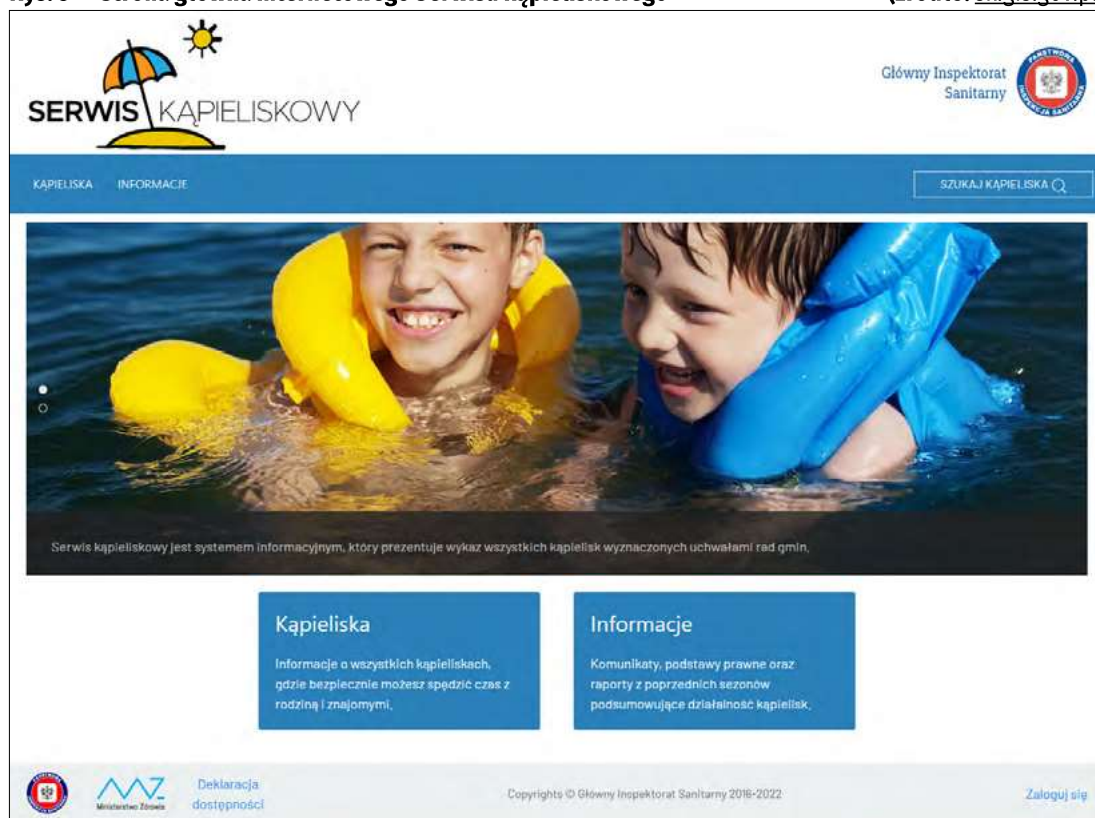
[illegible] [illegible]

SERWIS KĄPIELISKOWY

Główny Inspektorat Sanitarny

PAŃSTWOWA INSPEKCJA SANITARNA

KĄPIELISKA INFORMACJE

SZUKAJ KĄPIELISKA

Serwis kąpieliskowy jest systemem informacyjnym, który prezentuje wykaz wszystkich kąpielisk wyznaczonych uchwałami rad gmin.

Kąpieliska

Informacje o wszystkich kąpieliskach, gdzie bezpiecznie możesz spędzić czas z rodziną i znajomymi.

Informacje

Komunikaty, podstawy prawne oraz raporty z poprzednich sezonów podsumowujące działalność kąpielisk.

Ministerstwo Zdrowia

Deklaracja dostępności

Copyrights © Główny Inspektorat Sanitarny 2016-2022

Zaloguj się